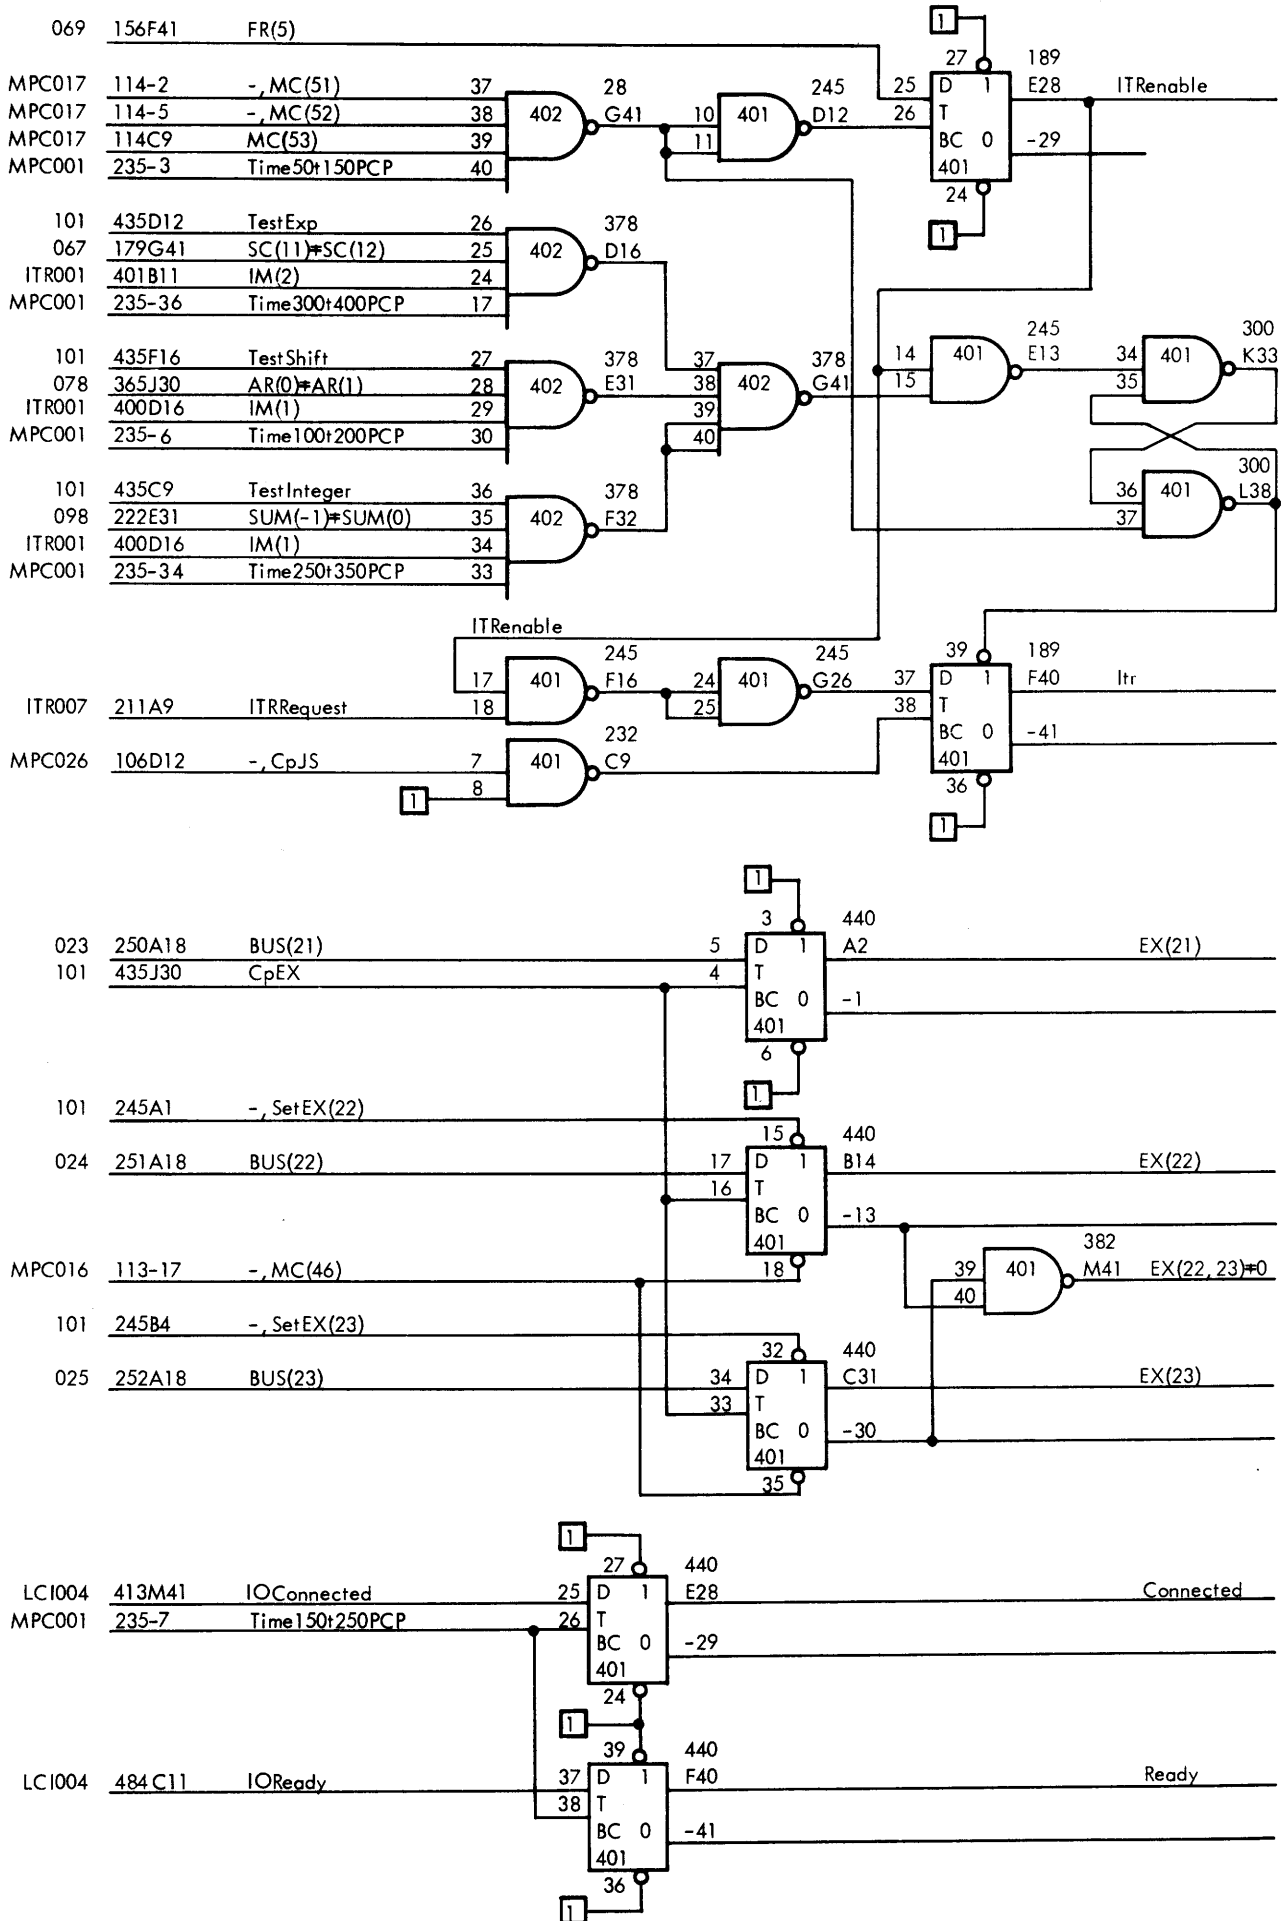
069 156F41 FR(5)
MPC017 114-2 -, MC(51) 37
MPC017 114-5 -, MC(52) 38
MPC017 114C9 MC(53) 39
MPC001 235-3 Time50t150PCP 40
402 28 G41
10 11 401 245 D12
1 27 189 25 D 1 E28 ITRenable 26 T BC 0 -29 401 24 1

101 435D12 TestExp 26
067 179G41 SC(11)≠SC(12) 25
ITR001 401B11 IM(2) 24
MPC001 235-36 Time300t400PCP 17
402 378 D16

101 435F16 TestShift 27
078 365J30 AR(0)≠AR(1) 28
ITR001 400D16 IM(1) 29
MPC001 235-6 Time100t200PCP 30
402 378 E31
37 38 39 40 402 378 G41
14 15 401 245 E13
34 35 401 300 K33
36 37 401 300 L38

101 435C9 TestInteger 36
098 222E31 SUM(-1)≠SUM(0) 35
ITR001 400D16 IM(1) 34
MPC001 235-34 Time250t350PCP 33
402 378 F32

ITRenable
17 401 245 F16
ITR007 211A9 ITRRequest 18
24 25 401 245 G26
39 189 37 D 1 F40 Itr 38 T BC 0 -41 401 36 1
MPC026 106D12 -, CpJS 7
1 8 401 232 C9

1 3 440
023 250A18 BUS(21) 5 D 1 A2 EX(21)
101 435J30 CpEX 4 T BC 0 -1 401 6 1

101 245A1 -, SetEX(22) 15 440
024 251A18 BUS(22) 17 D 1 B14 EX(22)
16 T BC 0 -13 401 18
MPC016 113-17 -, MC(46)
39 40 401 382 M41 EX(22, 23)≠0
101 245B4 -, SetEX(23) 32 440
025 252A18 BUS(23) 34 D 1 C31 EX(23)
33 T BC 0 -30 401 35

1 27 440
LCI004 413M41 IOConnected 25 D 1 E28 Connected
MPC001 235-7 Time150t250PCP 26 T BC 0 -29 401 24
1 39 440
LCI004 484C11 IOReady 37 D 1 F40 Ready
38 T BC 0 -41 401 36 1